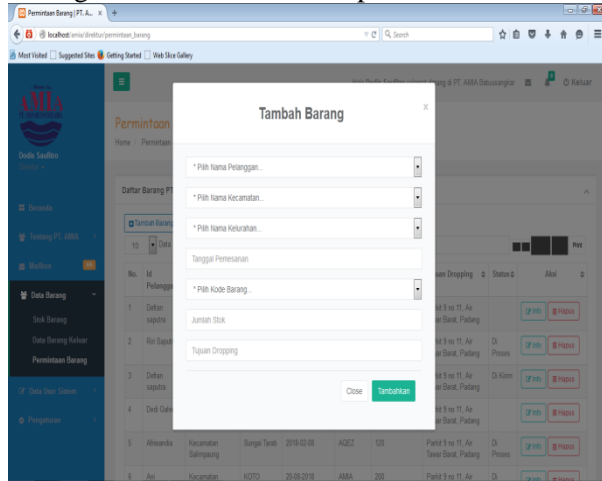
Permintaan Barang | PT. A... ×  +

localhost/amia/direktur/permintaan_barang

Search

Most Visited  Suggested Sites  Getting Started  Web Slice Gallery

AMIA

Dedi Saufika

Beranda

Tentang PT. AMIA

Mailbox

Data Barang

Stok Barang

Data Barang Keluar

Permintaan Barang

Data User Sistem

Pengaturan

Permintaan

Home / Permintaan

Daftar Barang PT

Tambah Barang

10

No. | Id Pelanggan

1 Dehan saputra

2 Rio Saputra

3 Dehan saputra

4 Dedi Galih

5 Ahwanda Kecamatan Balimpaung Sungai Tarab 2018-02-08 AQEZ 120 Parkit 9 no 11, Air Tawar Barat, Padang Di Proses

6 Ani Kecamatan KOTO 20-08-2018 AMIA 200 Parkit 9 no 11, Air Tawar Barat, Padang Di

... Dedi Saufika sebagai ... di PT. AMIA Batusangkar  Keluar

Tujuan Dropping | Status | Aksi

Parkit 9 no 11, Air Tawar Barat, Padang | | Info Hapus

Parkit 9 no 11, Air Tawar Barat, Padang | Di Proses | Info Hapus

Parkit 9 no 11, Air Tawar Barat, Padang | Di Kirim | Info Hapus

Parkit 9 no 11, Air Tawar Barat, Padang | | Info Hapus

Info Hapus

Prev

Tambah Barang

* Pilih Nama Pelanggan...

* Pilih Nama Kecamatan...

* Pilih Nama Kelurahan...

Tanggal Pemesanan

* Pilih Kode Barang...

Jumlah Stok

Tujuan Dropping

Close  Tambahkan